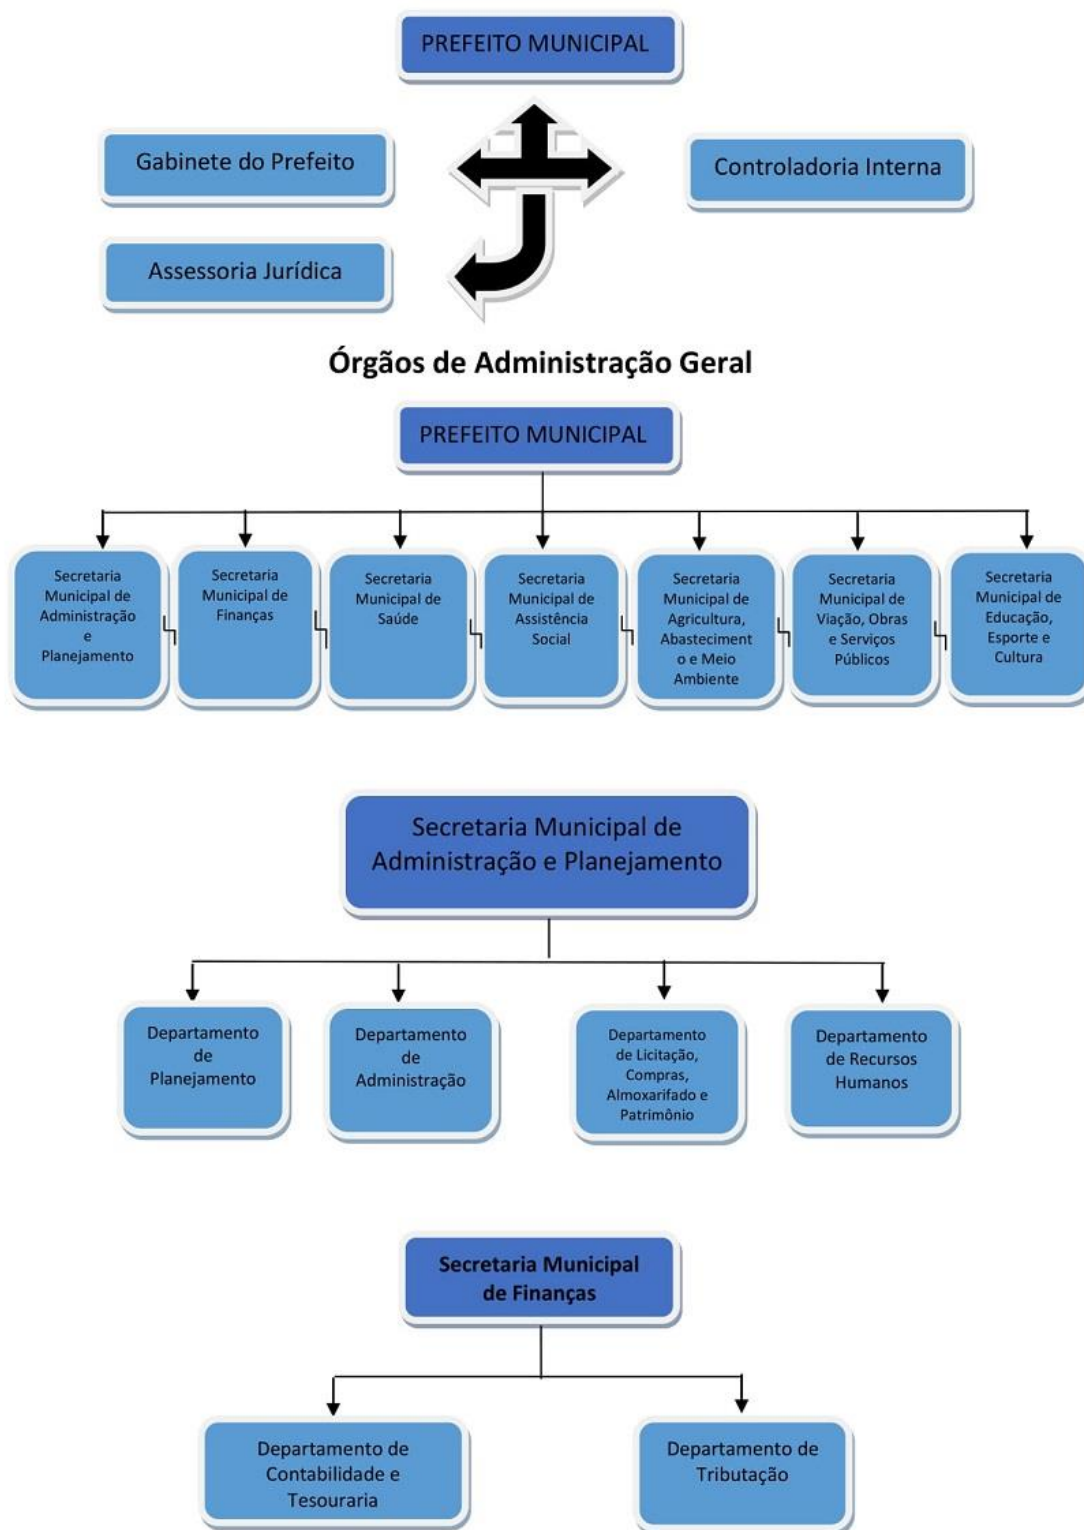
PREFEITO MUNICIPAL

Gabinete do Prefeito

Controladoria Interna

Assessoria Jurídica

Órgãos de Administração Geral

PREFEITO MUNICIPAL

Secretaria Municipal de Administração e Planejamento

Secretaria Municipal de Finanças

Secretaria Municipal de Saúde

Secretaria Municipal de Assistência Social

Secretaria Municipal de Agricultura, Abastecimento e Meio Ambiente

Secretaria Municipal de Viação, Obras e Serviços Públicos

Secretaria Municipal de Educação, Esporte e Cultura

Secretaria Municipal de Administração e Planejamento

Departamento de Planejamento

Departamento de Administração

Departamento de Licitação, Compras, Almoxarifado e Patrimônio

Departamento de Recursos Humanos

Secretaria Municipal de Finanças

Departamento de Contabilidade e Tesouraria

Departamento de Tributação